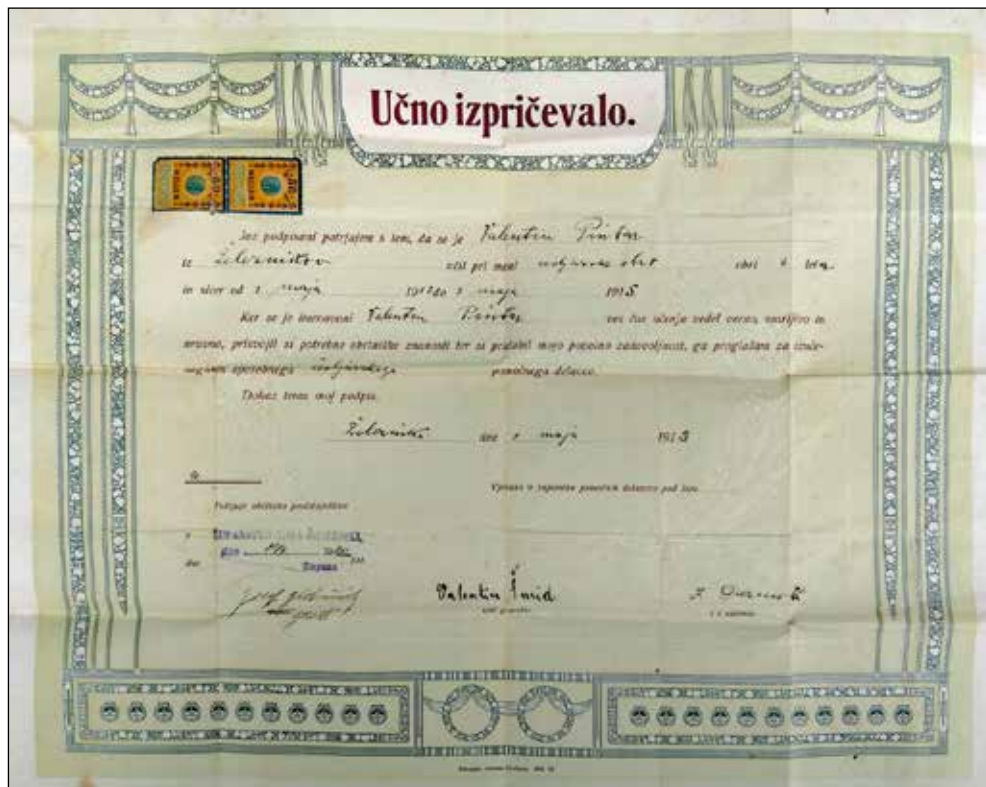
Učno izpričevalo.

Jaz podpisani potrjujem s tem, da se je Valentin Pintar
iz Železnikov učil pri meni nožarsko obrt celi 3 leta
in sicer od 1 maja 1912 do 1 maja 1915.

Ker se je imenovani Valentin Pintar ves čas učenja vedel vzorno, marljivo in zvesto, pridobil si potrebne obrtniške znanosti ter se pridobil moje popolno zadovoljnost, ga proglašam za izučenega spretnega nožarskega pomočnika delavca.

Tega v dokaz moj podpis.

Železniki dne 1 maja 1915

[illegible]

Podpis obrtnega podjetnika

Vpisano v zapisnik pomočnikov delavcev pod štev. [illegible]

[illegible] ZADRUGA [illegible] ŽELEZNIKI
dne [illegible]

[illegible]

Valentin Šmid
učni gospodar

F. Oven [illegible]
c. kr. nadzornik

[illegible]